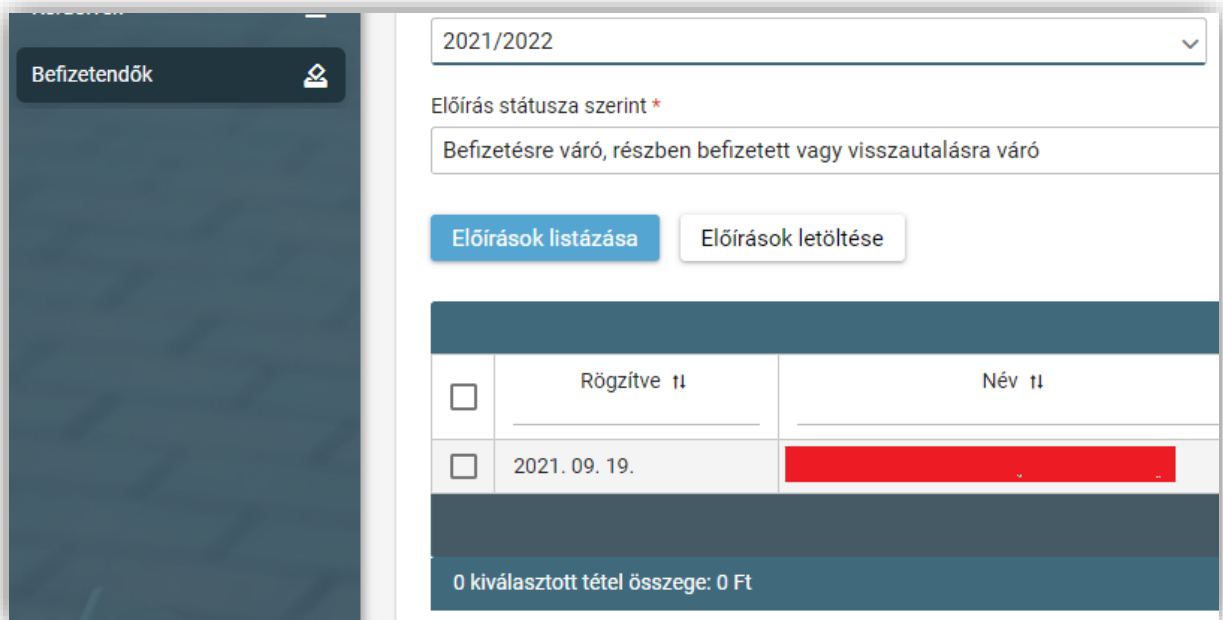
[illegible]

Befizetendők

2021/2022

Előírás státusza szerint *

Befizetésre váró, részben befizetett vagy visszautalásra váró

Előírások listázása

Előírások letöltése

| | Rögzítve ⇅ | Név ⇅ |
|---|---|---|
| | 2021. 09. 19. | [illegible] |

0 kiválasztott tétel összege: 0 Ft